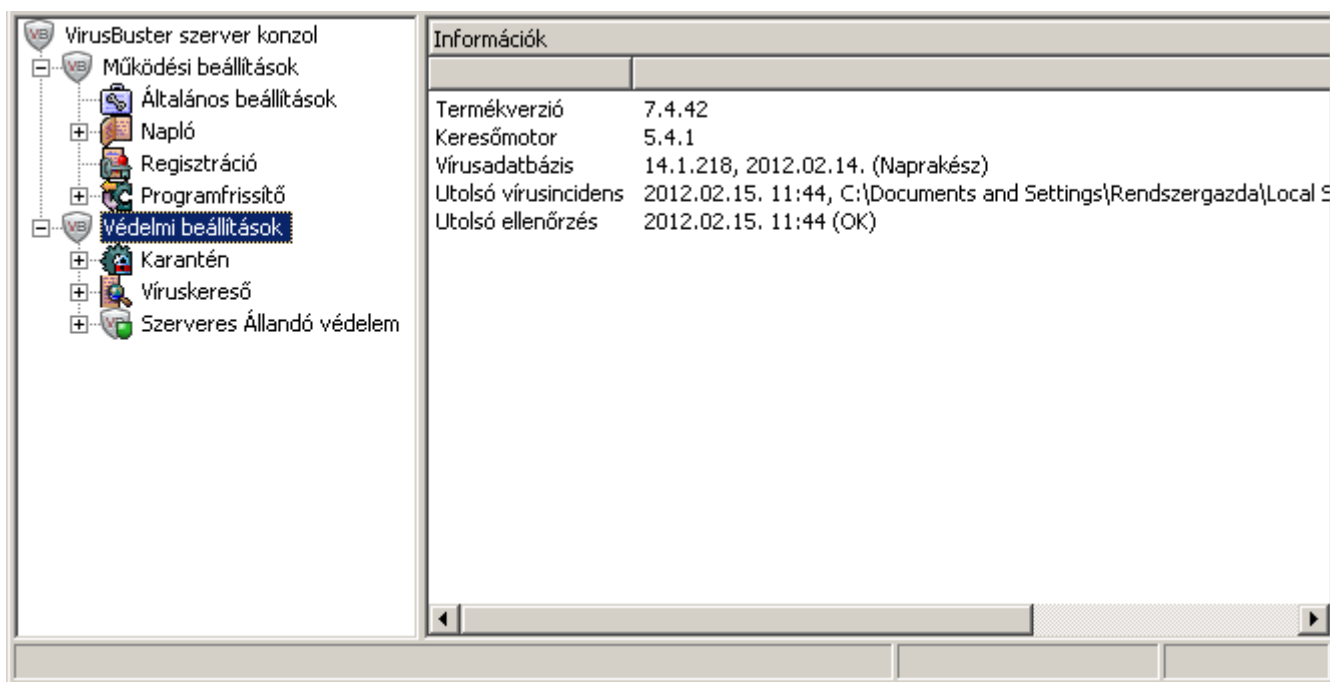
VirusBuster szerver konzol
Működési beállítások
Általános beállítások
Napló
Regisztráció
Programfrissítő
Védelmi beállítások
Karantén
Víruskereső
Szerveres Állandó védelem

Információk

| | |
|---|---|
| Termékverzió | 7.4.42 |
| Keresőmotor | 5.4.1 |
| Vírusadatbázis | 14.1.218, 2012.02.14. (Naprakész) |
| Utolsó vírusincidens | 2012.02.15. 11:44, C:\Documents and Settings\Rendszergazda\Local S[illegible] |
| Utolsó ellenőrzés | 2012.02.15. 11:44 (OK) |